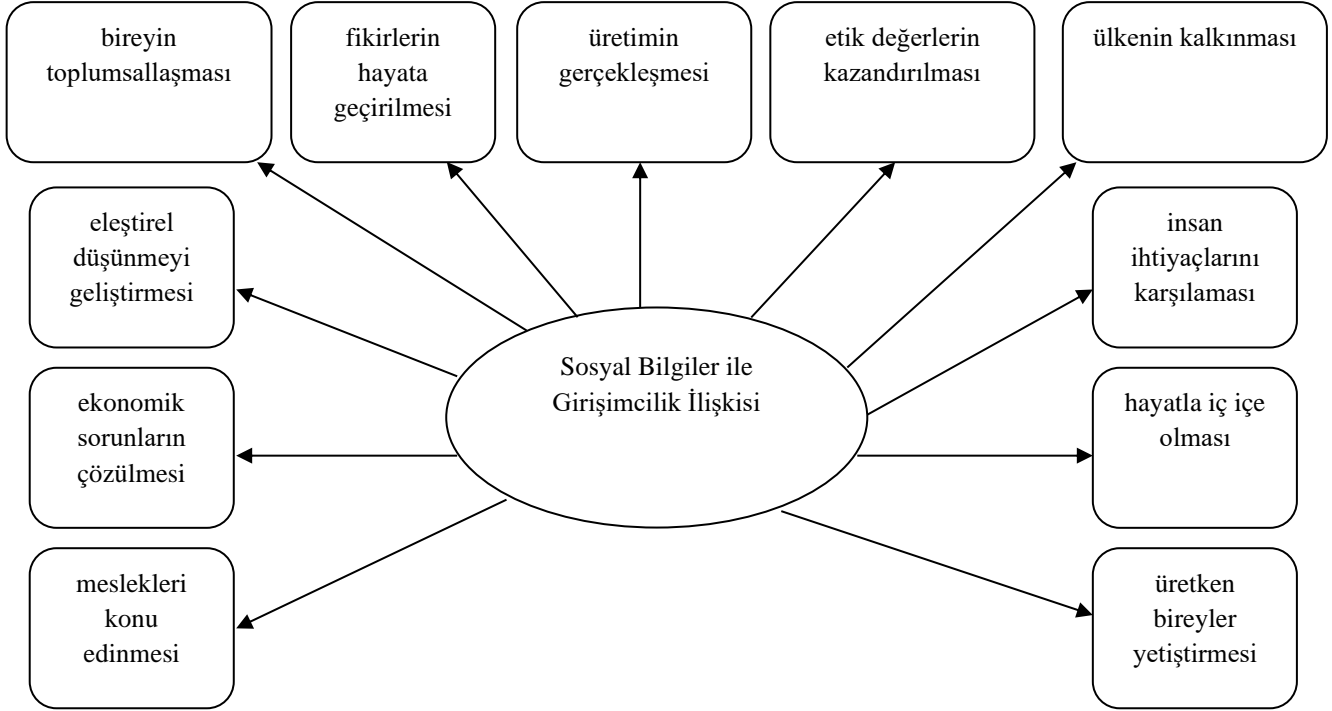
bireyin toplumsallaşması

fikirlerin hayata geçirilmesi

üretimin gerçekleşmesi

etik değerlerin kazandırılması

ülkenin kalkınması

eleştirel düşünmeyi geliştirmesi

insan ihtiyaçlarını karşılaması

Sosyal Bilgiler ile Girişimcilik İlişkisi

ekonomik sorunların çözülmesi

hayatla iç içe olması

meslekleri konu edinmesi

üretken bireyler yetiştirmesi